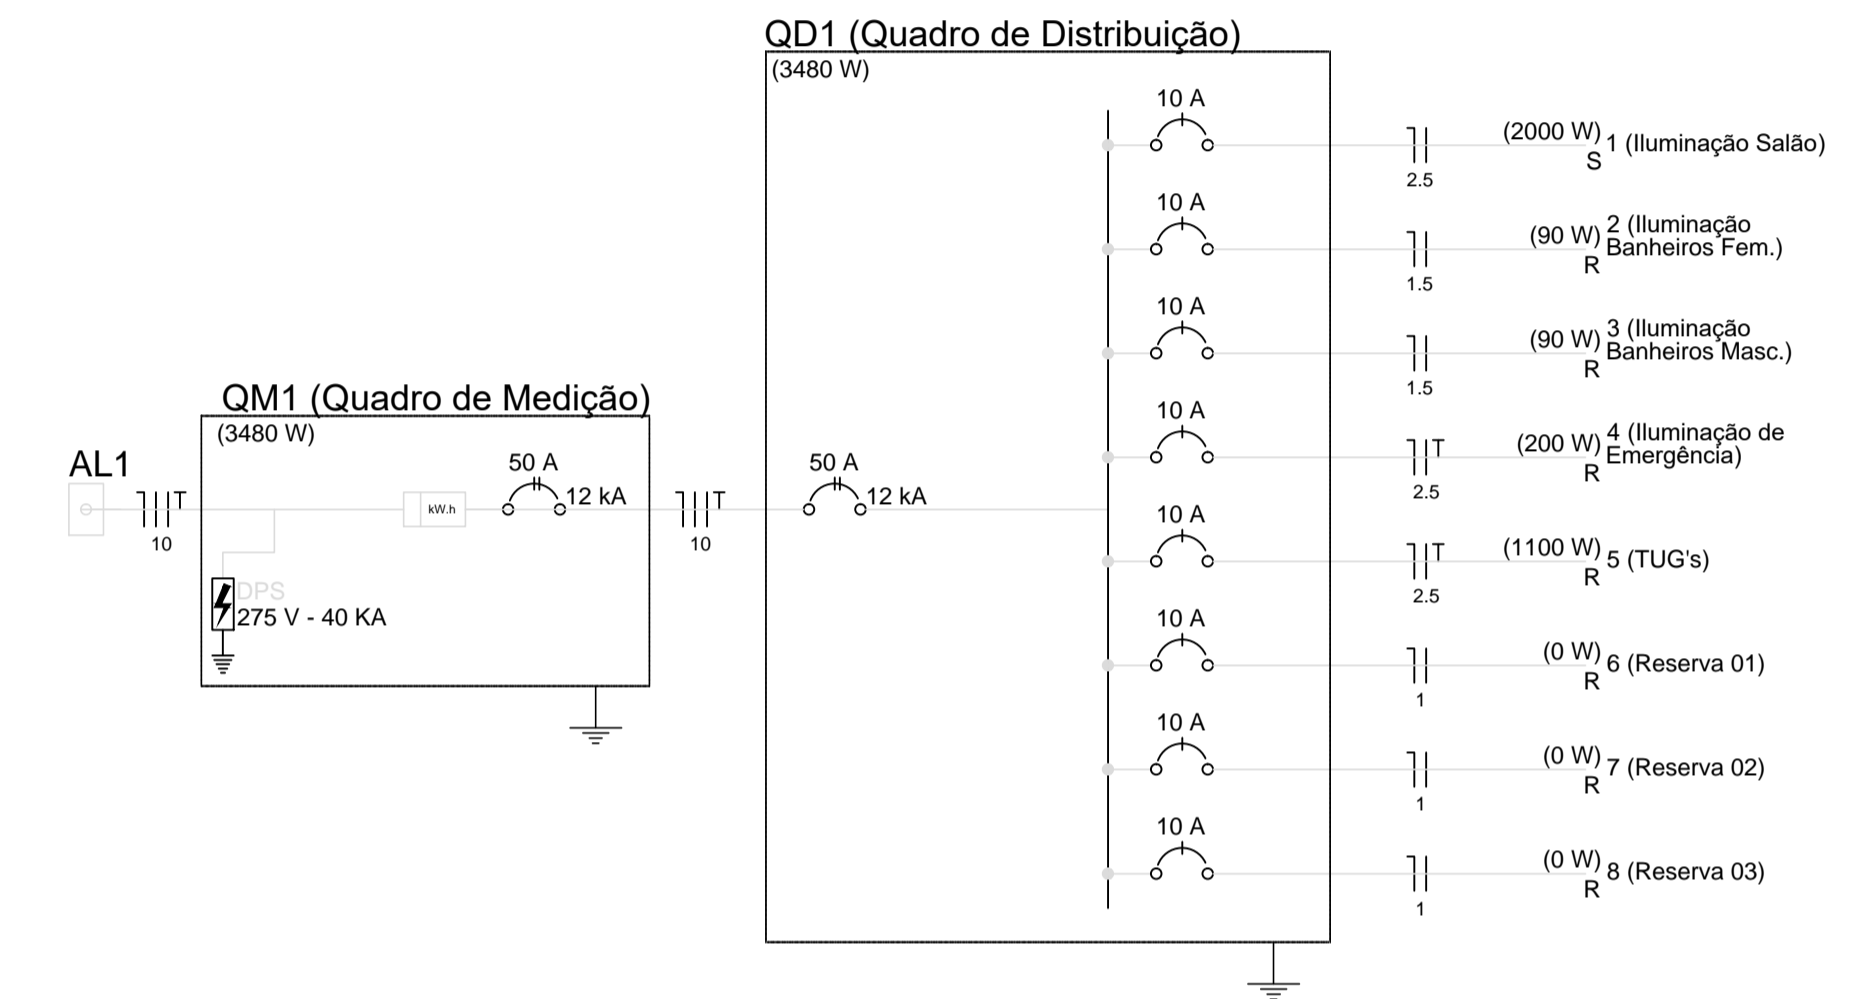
QD1 (Quadro de Distribuição)
(3480 W)

10 A
(2000 W) 1 (Iluminação Salão)
S
2.5

10 A
(90 W) 2 (Iluminação Banheiros Fem.)
R
1.5

10 A
(90 W) 3 (Iluminação Banheiros Masc.)
R
1.5

10 A
T
(200 W) 4 (Iluminação de Emergência)
R
2.5

10 A
T
(1100 W) 5 (TUG's)
R
2.5

10 A
(0 W) 6 (Reserva 01)
R
1

10 A
(0 W) 7 (Reserva 02)
R
1

10 A
(0 W) 8 (Reserva 03)
R
1

QM1 (Quadro de Medição)
(3480 W)

AL1
T
10
kW.h
50 A
12 kA
DPS
275 V - 40 KA

T
10
50 A
12 kA